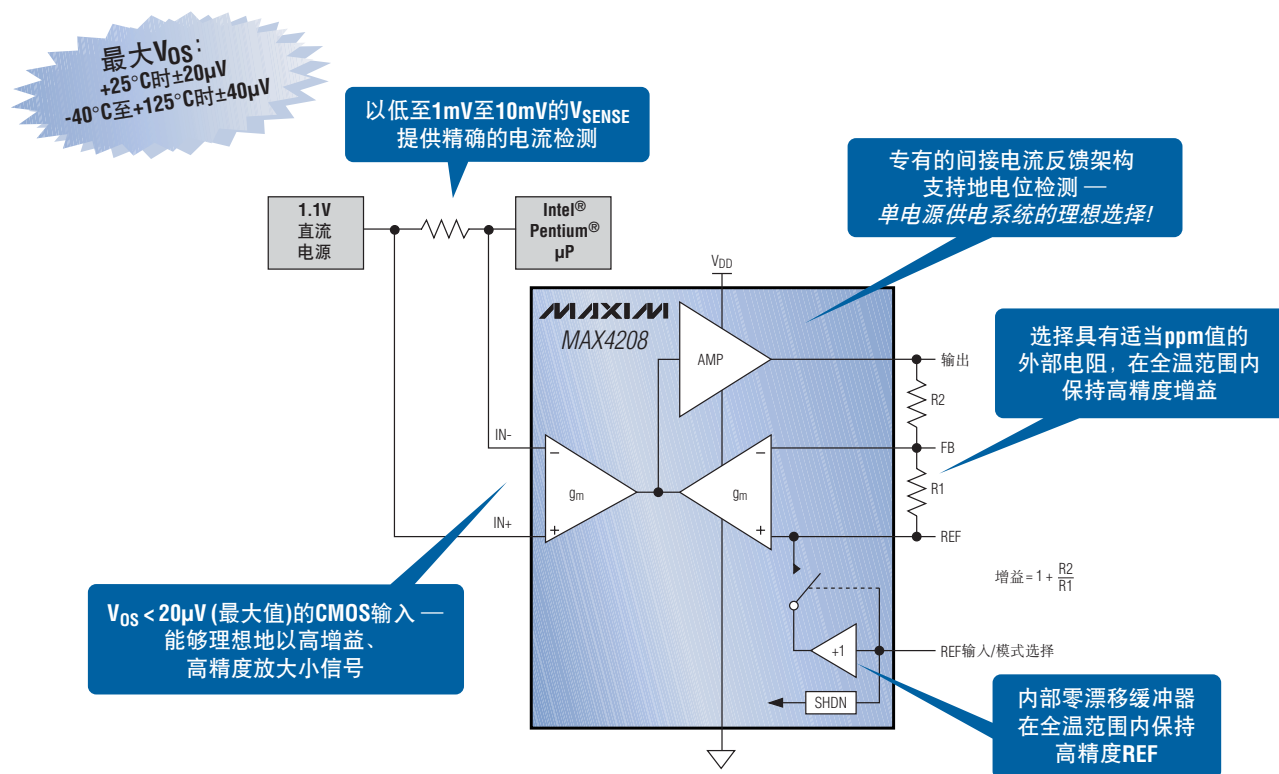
最大$V_{OS}$:
+25°C时±20µV
-40°C至+125°C时±40µV

以低至1mV至10mV的$V_{SENSE}$
提供精确的电流检测

专有的间接电流反馈架构
支持地电位检测 —
单电源供电系统的理想选择!

1.1V
直流
电源

Intel®
Pentium®
µP

$V_{DD}$

MAXIM
MAX4208

AMP

输出

选择具有适当ppm值的
外部电阻，在全温范围内
保持高精度增益

R2

IN-

–

$g_m$

–

$g_m$

FB

R1

IN+

+

+

REF

增益 = 1 + $\frac{R2}{R1}$

+1

REF输入/模式选择

SHDN

$V_{OS}$ < 20µV (最大值)的CMOS输入 —
能够理想地以高增益、
高精度放大小信号

内部零漂移缓冲器
在全温范围内保持
高精度REF